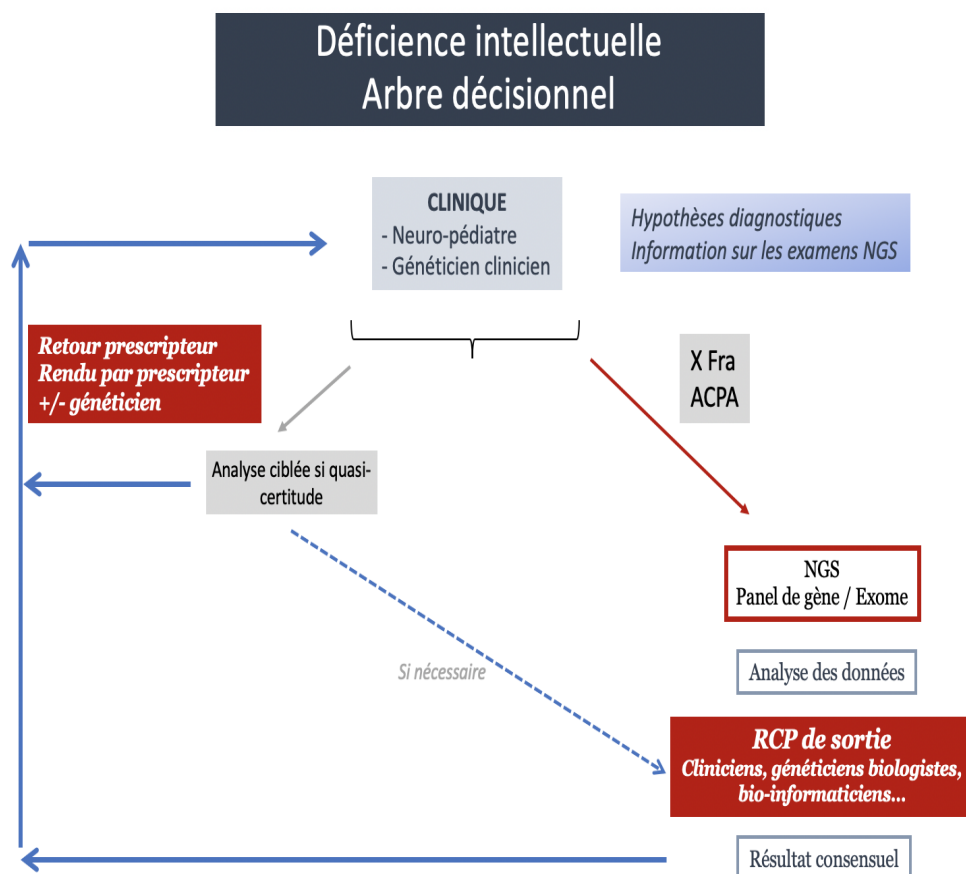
Déficience intellectuelle
Arbre décisionnel

CLINIQUE
- Neuro-pédiatre
- Généticien clinicien

Hypothèses diagnostiques
Information sur les examens NGS

Retour prescripteur
Rendu par prescripteur
+/- généticien

X Fra
ACPA

Analyse ciblée si quasi-certitude

NGS
Panel de gène / Exome

Si nécessaire

Analyse des données

RCP de sortie
Cliniciens, généticiens biologistes, bio-informaticiens…

Résultat consensuel